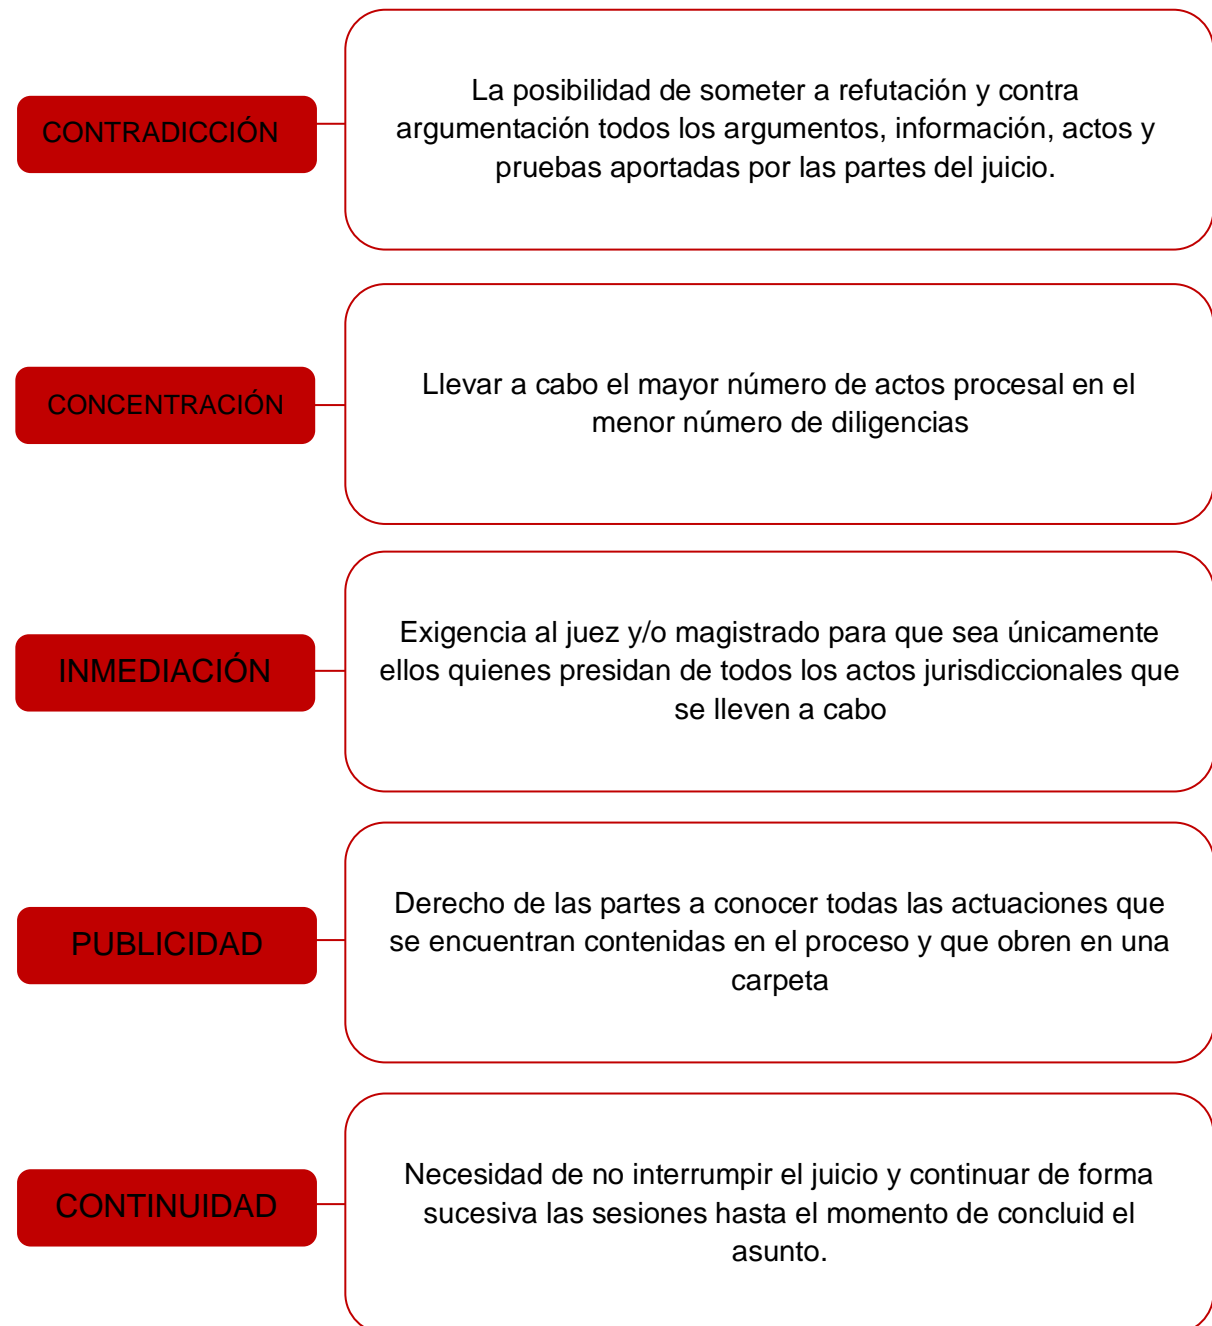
CONTRADICCIÓN

La posibilidad de someter a refutación y contra argumentación todos los argumentos, información, actos y pruebas aportadas por las partes del juicio.

CONCENTRACIÓN

Llevar a cabo el mayor número de actos procesal en el menor número de diligencias

INMEDIACIÓN

Exigencia al juez y/o magistrado para que sea únicamente ellos quienes presidan de todos los actos jurisdiccionales que se lleven a cabo

PUBLICIDAD

Derecho de las partes a conocer todas las actuaciones que se encuentran contenidas en el proceso y que obren en una carpeta

CONTINUIDAD

Necesidad de no interrumpir el juicio y continuar de forma sucesiva las sesiones hasta el momento de concluid el asunto.